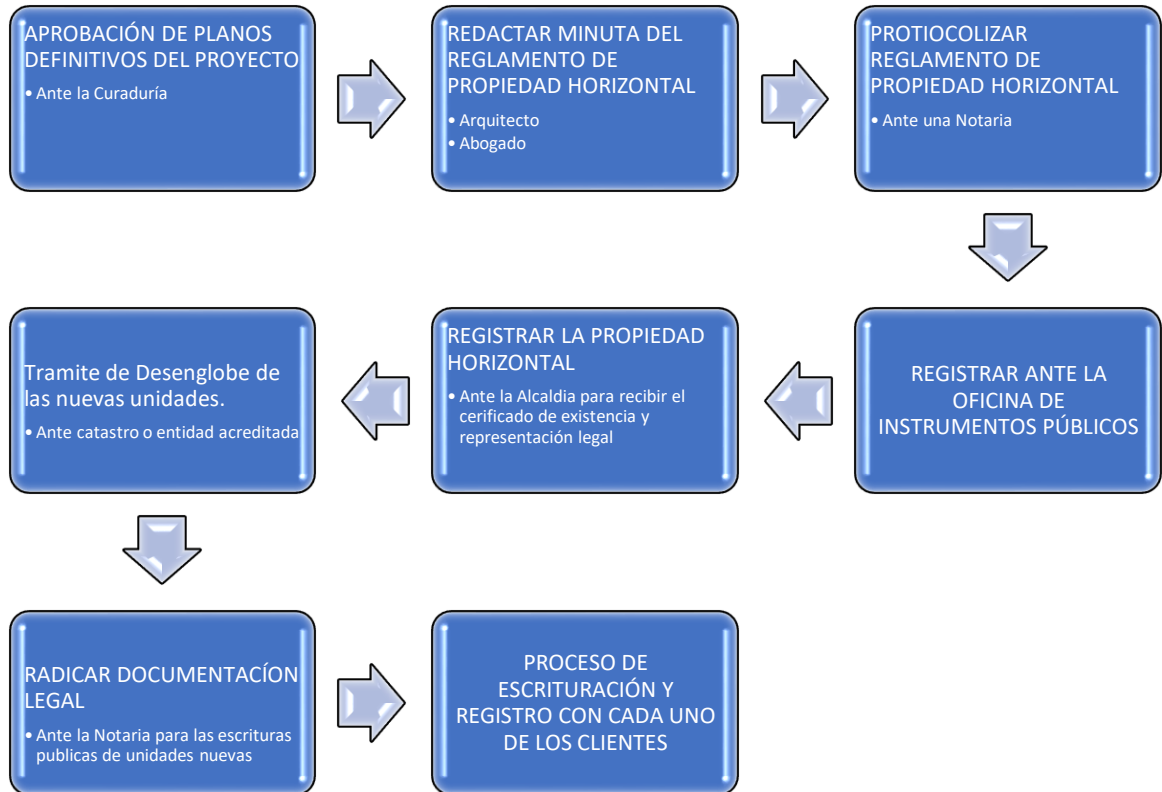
APROBACIÓN DE PLANOS DEFINITIVOS DEL PROYECTO
• Ante la Curaduría

REDACTAR MINUTA DEL REGLAMENTO DE PROPIEDAD HORIZONTAL
• Arquitecto
• Abogado

PROTIOCOLIZAR REGLAMENTO DE PROPIEDAD HORIZONTAL
• Ante una Notaria

REGISTRAR ANTE LA OFICINA DE INSTRUMENTOS PÚBLICOS

REGISTRAR LA PROPIEDAD HORIZONTAL
• Ante la Alcaldia para recibir el cerificado de existencia y representación legal

Tramite de Desenglobe de las nuevas unidades.
• Ante catastro o entidad acreditada

RADICAR DOCUMENTACÍON LEGAL
• Ante la Notaria para las escrituras publicas de unidades nuevas

PROCESO DE ESCRITURACIÓN Y REGISTRO CON CADA UNO DE LOS CLIENTES